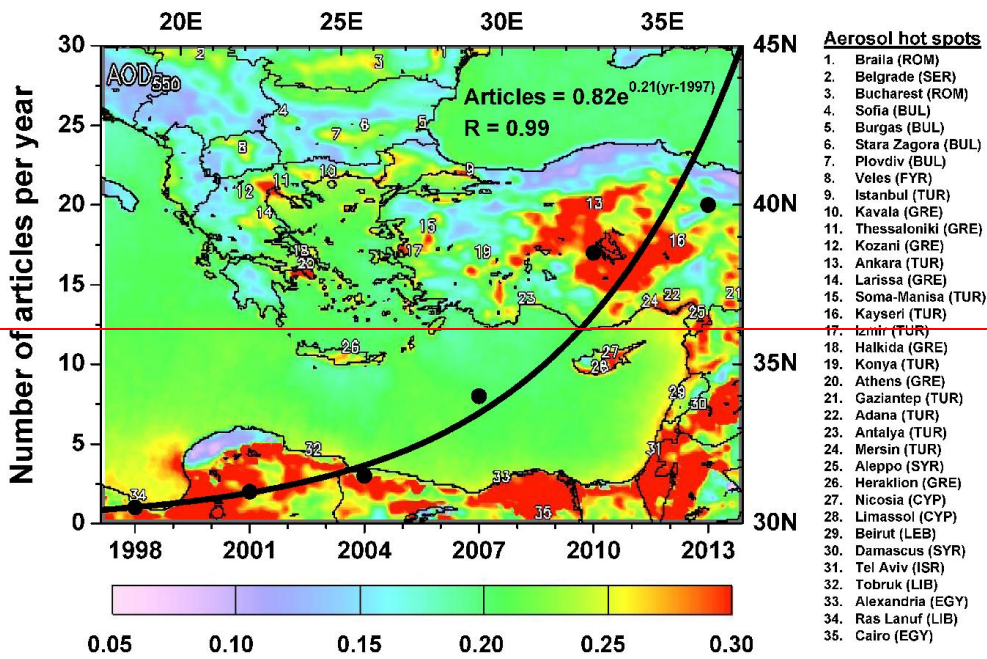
20E 25E 30E 35E

30 25 20 15 10 5 0

45N 40N 35N 30N

Number of articles per year

AOD$_{550}$

Articles = $0.82e^{0.21(yr-1997)}$
R = 0.99

1998 2001 2004 2007 2010 2013

0.05 0.10 0.15 0.20 0.25 0.30

2 3 4 5 6 7 8 9 10 11 12 13 14 15 16 17 18 19 20 21 22 23 24 25 26 27 28 29 30 31 32 33 34 35

Aerosol hot spots
1. Braila (ROM)
2. Belgrade (SER)
3. Bucharest (ROM)
4. Sofia (BUL)
5. Burgas (BUL)
6. Stara Zagora (BUL)
7. Plovdiv (BUL)
8. Veles (FYR)
9. Istanbul (TUR)
10. Kavala (GRE)
11. Thessaloniki (GRE)
12. Kozani (GRE)
13. Ankara (TUR)
14. Larissa (GRE)
15. Soma-Manisa (TUR)
16. Kayseri (TUR)
17. Izmir (TUR)
18. Halkida (GRE)
19. Konya (TUR)
20. Athens (GRE)
21. Gaziantep (TUR)
22. Adana (TUR)
23. Antalya (TUR)
24. Mersin (TUR)
25. Aleppo (SYR)
26. Heraklion (GRE)
27. Nicosia (CYP)
28. Limassol (CYP)
29. Beirut (LEB)
30. Damascus (SYR)
31. Tel Aviv (ISR)
32. Tobruk (LIB)
33. Alexandria (EGY)
34. Ras Lanuf (LIB)
35. Cairo (EGY)